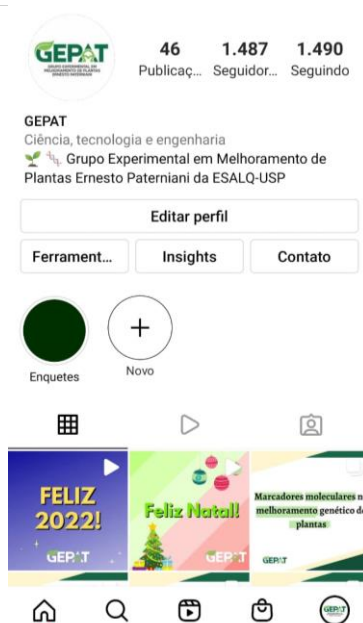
GEPAT
GRUPO EXPERIMENTAL EM MELHORAMENTO DE PLANTAS ERNESTO PATERNIANI

46
Publicaç...

1.487
Seguidor...

1.490
Seguindo

GEPAT
Ciência, tecnologia e engenharia
🌱 Grupo Experimental em Melhoramento de Plantas Ernesto Paterniani da ESALQ-USP

Editar perfil

Ferrament...

Insights

Contato

Enquetes

Novo

FELIZ 2022!
GEPAT

Feliz Natal!
GEPAT

Marcadores moleculares n melhoramento genético d plantas
GEPAT

GEPAT